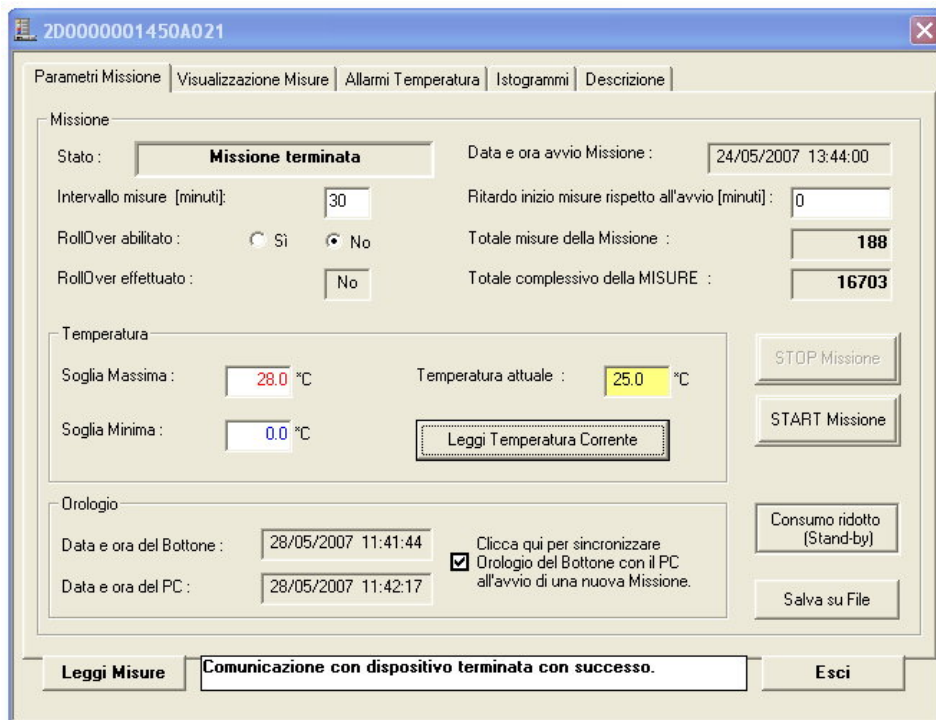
2D0000001450A021

Parametri Missione | Visualizzazione Misure | Allarmi Temperatura | Istogrammi | Descrizione

Missione

Stato : Missione terminata

Data e ora avvio Missione : 24/05/2007 13:44:00

Intervallo misure [minuti]: 30

Ritardo inizio misure rispetto all'avvio [minuti] : 0

RollOver abilitato : Sì No

Totale misure della Missione : 188

RollOver effettuato : No

Totale complessivo della MISURE : 16703

Temperatura

Soglia Massima : 28.0 °C

Temperatura attuale : 25.0 °C

Soglia Minima : 0.0 °C

Leggi Temperatura Corrente

STOP Missione

START Missione

Orologio

Data e ora del Bottone : 28/05/2007 11:41:44

Data e ora del PC : 28/05/2007 11:42:17

Clicca qui per sincronizzare Orologio del Bottone con il PC all'avvio di una nuova Missione.

Consumo ridotto (Stand-by)

Salva su File

Leggi Misure

Comunicazione con dispositivo terminata con successo.

Esci